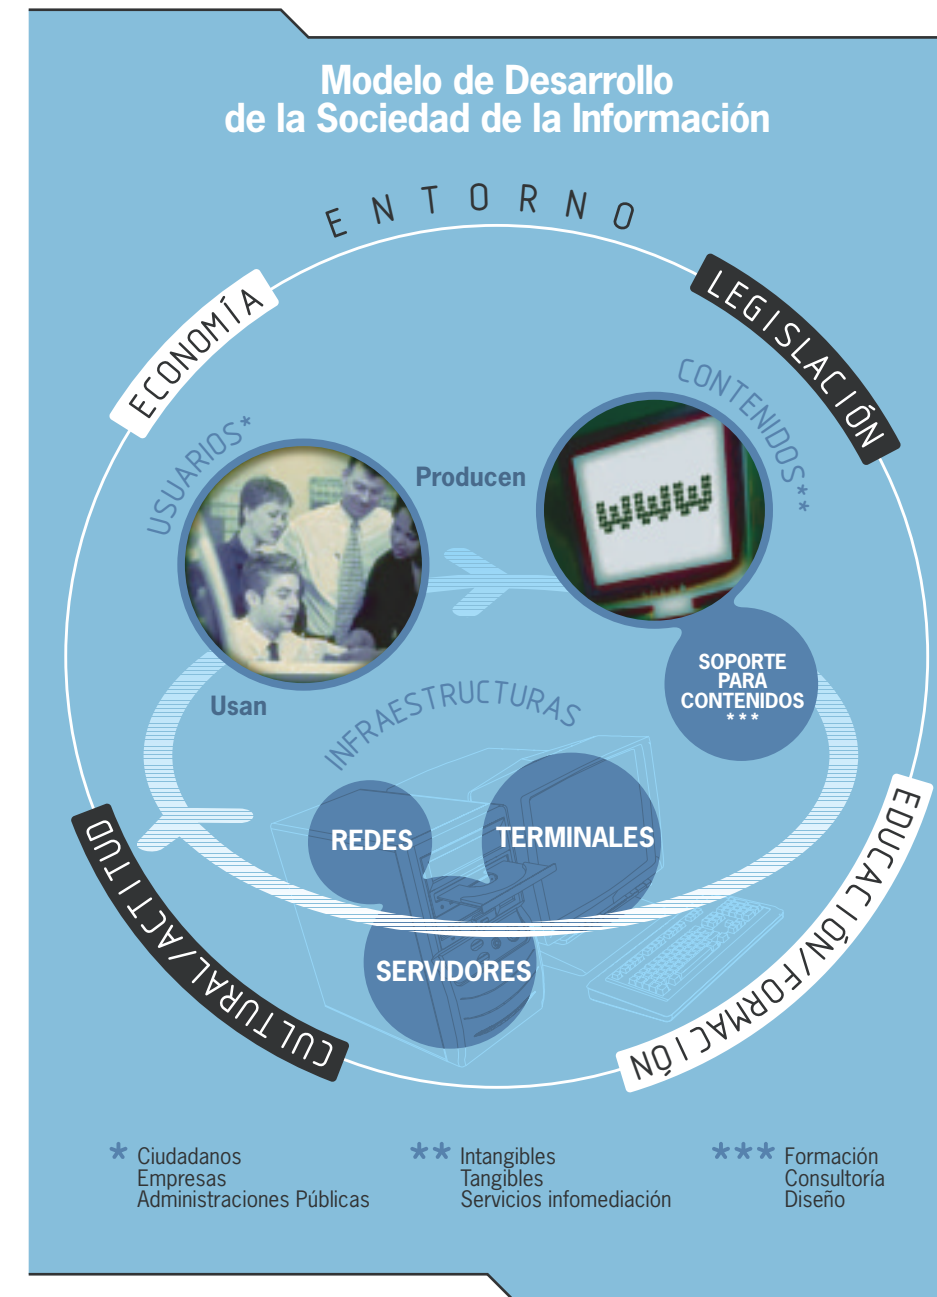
Modelo de Desarrollo
de la Sociedad de la Información

ENTORNO

ECONOMÍA

LEGISLACIÓN

USUARIOS*

Producen

CONTENIDOS**

www

Usan

SOPORTE PARA CONTENIDOS ***

INFRAESTRUCTURAS

REDES

TERMINALES

SERVIDORES

CULTURAL/ACTITUD

EDUCACIÓN/FORMACIÓN

* Ciudadanos
Empresas
Administraciones Públicas

** Intangibles
Tangibles
Servicios infomediación

*** Formación
Consultoría
Diseño